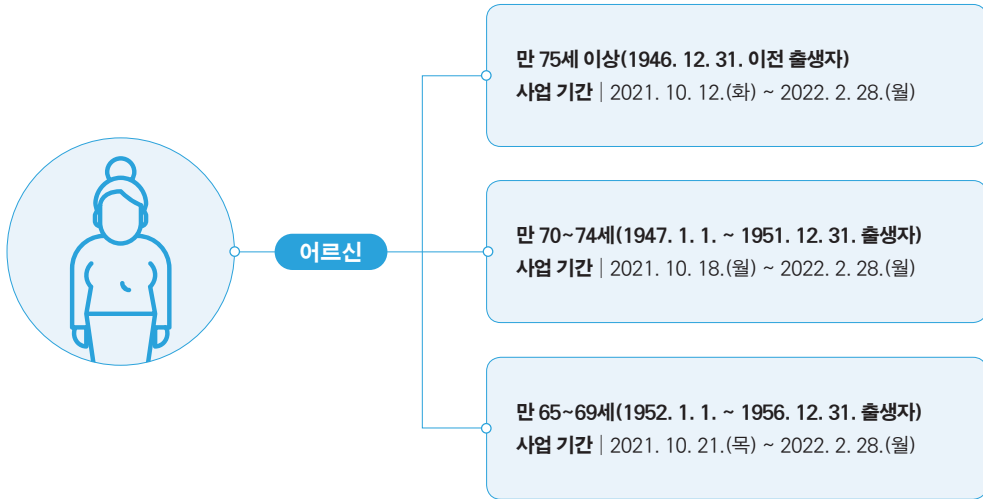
어르신

만 75세 이상(1946. 12. 31. 이전 출생자)
사업 기간 | 2021. 10. 12.(화) ~ 2022. 2. 28.(월)

만 70~74세(1947. 1. 1. ~ 1951. 12. 31. 출생자)
사업 기간 | 2021. 10. 18.(월) ~ 2022. 2. 28.(월)

만 65~69세(1952. 1. 1. ~ 1956. 12. 31. 출생자)
사업 기간 | 2021. 10. 21.(목) ~ 2022. 2. 28.(월)